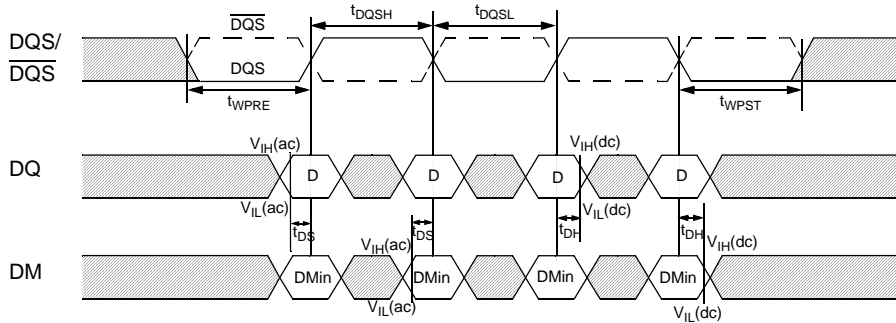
$\overline{DQS}$

$t_{DQSH}$

$t_{DQSL}$

DQS/ $\overline{DQS}$

DQS

$t_{WPRE}$

$t_{WPST}$

$V_{IH}(ac)$

$V_{IH}(dc)$

DQ

D

D

D

D

$V_{IL}(ac)$

$V_{IL}(dc)$

$t_{DS}$

$V_{IH}(ac)$

$t_{DS}$

$t_{DH}$

$t_{DH}$

$V_{IH}(dc)$

DM

DMin

DMin

DMin

DMin

$V_{IL}(ac)$

$V_{IL}(dc)$